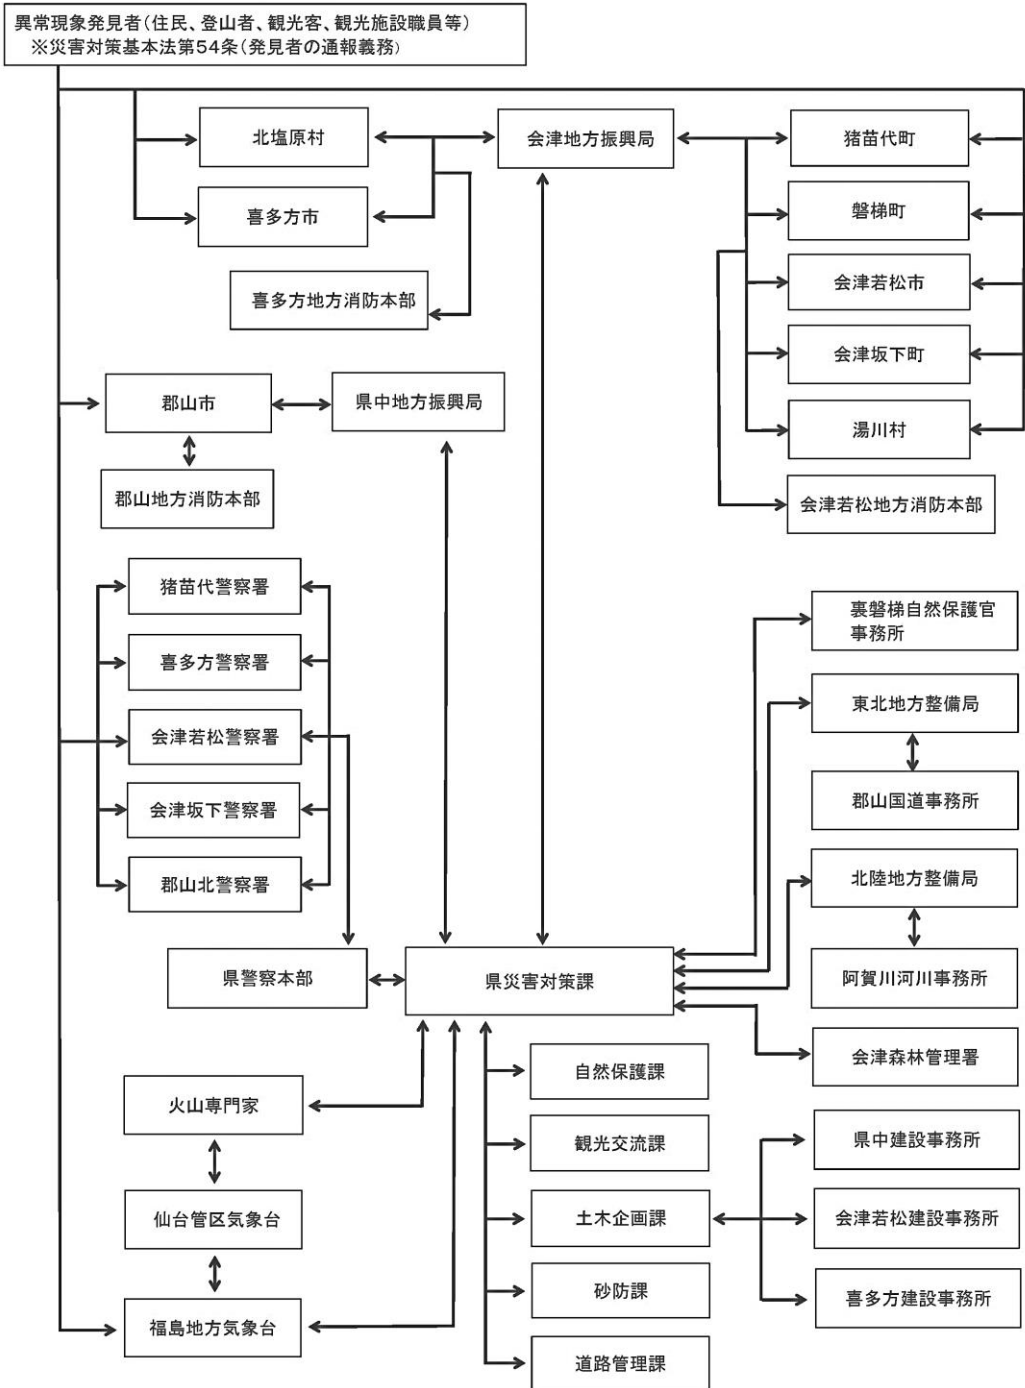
異常現象発見者（住民、登山者、観光客、観光施設職員等）
※災害対策基本法第54条（発見者の通報義務）

北塩原村

喜多方市

喜多方地方消防本部

会津地方振興局

猪苗代町

磐梯町

会津若松市

会津坂下町

湯川村

会津若松地方消防本部

郡山市

県中地方振興局

郡山地方消防本部

猪苗代警察署

喜多方警察署

会津若松警察署

会津坂下警察署

郡山北警察署

裏磐梯自然保護官事務所

東北地方整備局

郡山国道事務所

北陸地方整備局

阿賀川河川事務所

県警察本部

県災害対策課

会津森林管理署

火山専門家

仙台管区気象台

福島地方気象台

自然保護課

観光交流課

土木企画課

砂防課

道路管理課

県中建設事務所

会津若松建設事務所

喜多方建設事務所